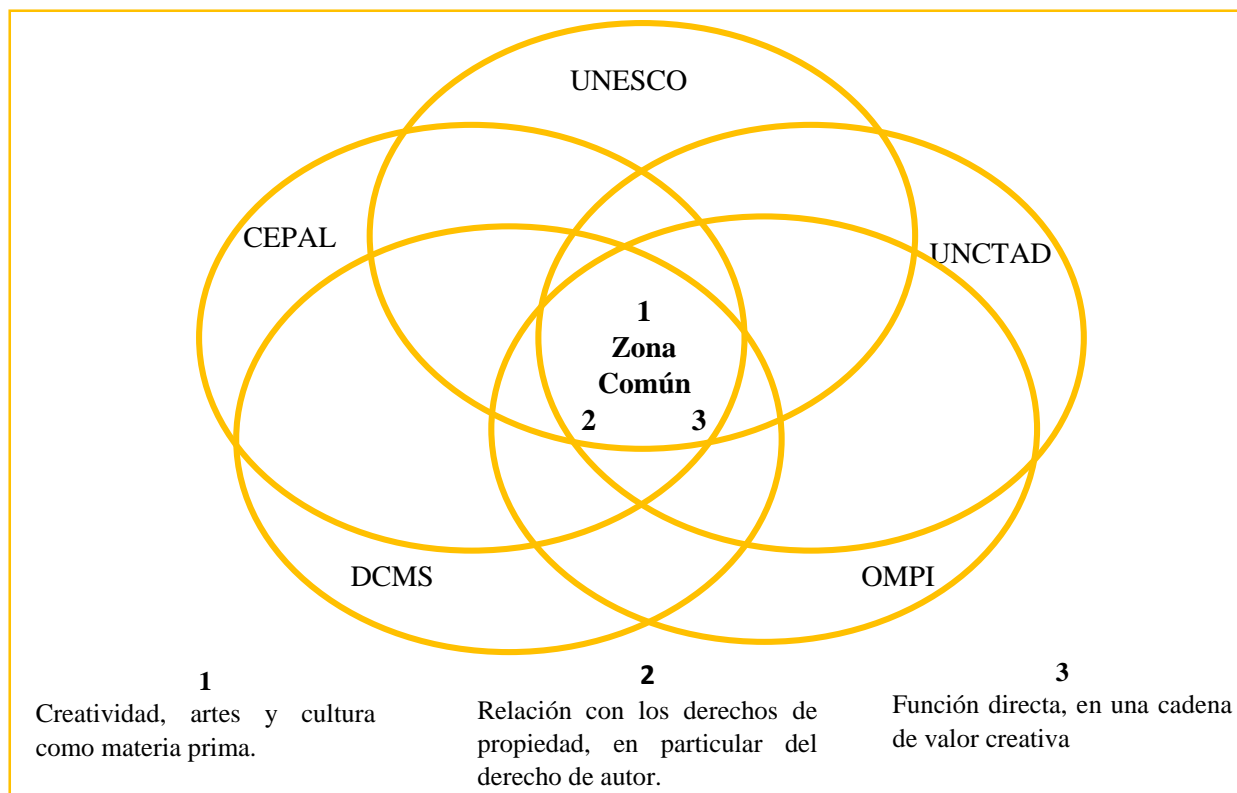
UNESCO

CEPAL

UNCTAD

1
Zona
Común

2

3

DCMS

OMPI

1
Creatividad, artes y cultura como materia prima.

2
Relación con los derechos de propiedad, en particular del derecho de autor.

3
Función directa, en una cadena de valor creativa